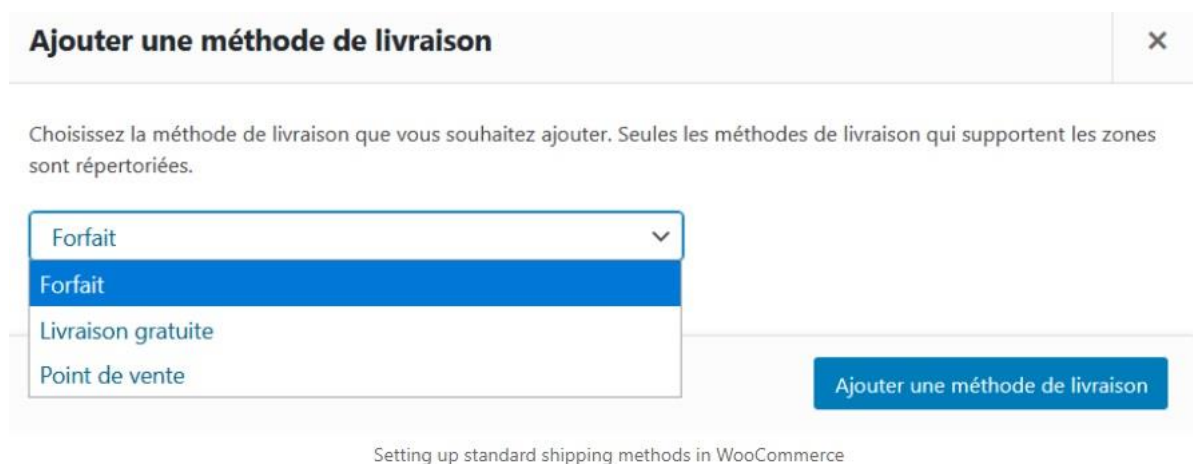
Ajouter une méthode de livraison

×

Choisissez la méthode de livraison que vous souhaitez ajouter. Seules les méthodes de livraison qui supportent les zones sont répertoriées.

Forfait

Forfait

Livraison gratuite

Point de vente

Ajouter une méthode de livraison

Setting up standard shipping methods in WooCommerce